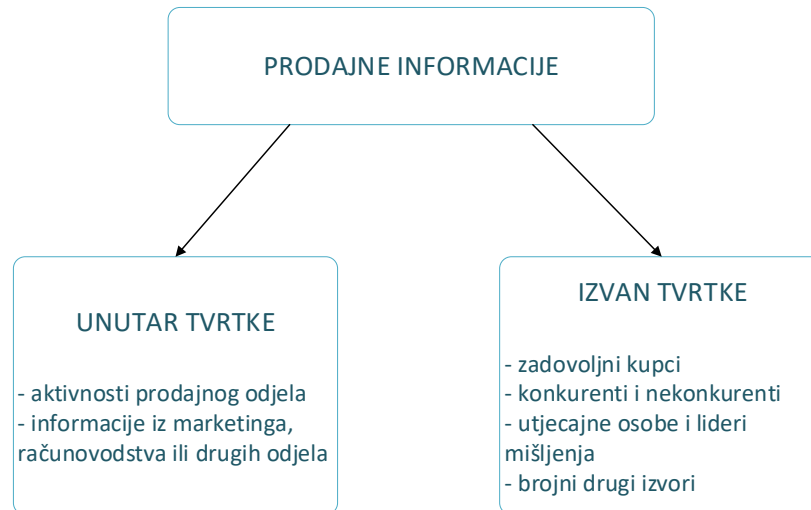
PRODAJNE INFORMACIJE

UNUTAR TVRTKE

- aktivnosti prodajnog odjela
- informacije iz marketinga, računovodstva ili drugih odjela

IZVAN TVRTKE

- zadovoljni kupci
- konkurenti i nekonkurenti
- utjecajne osobe i lideri mišljenja
- brojni drugi izvori